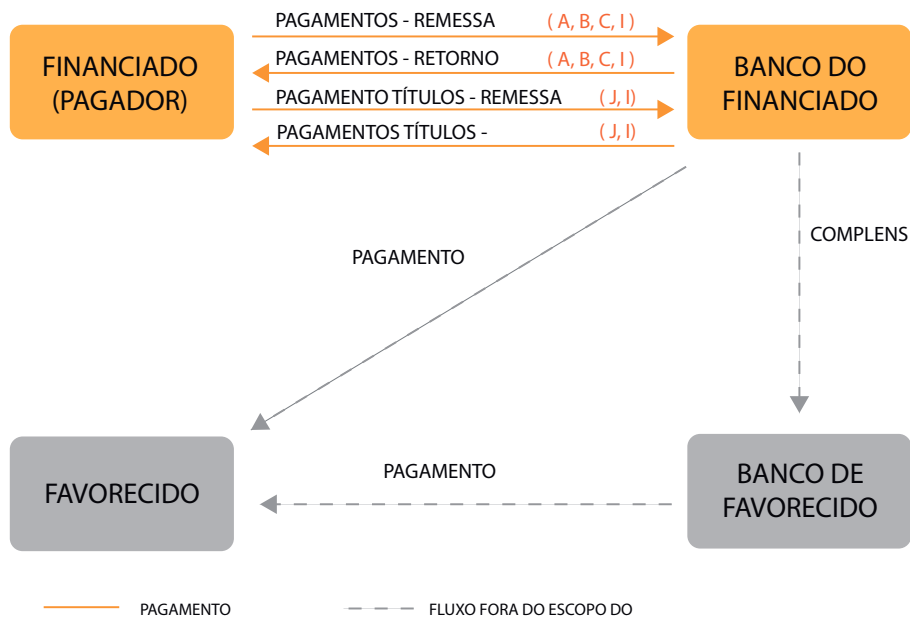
FINANCIADO (PAGADOR)

PAGAMENTOS - REMESSA ( A, B, C, I )

PAGAMENTOS - RETORNO ( A, B, C, I )

PAGAMENTO TÍTULOS - REMESSA ( J, I)

PAGAMENTOS TÍTULOS - ( J, I)

BANCO DO FINANCIADO

PAGAMENTO

COMPLENS

FAVORECIDO

PAGAMENTO

BANCO DE FAVORECIDO

PAGAMENTO

FLUXO FORA DO ESCOPO DO